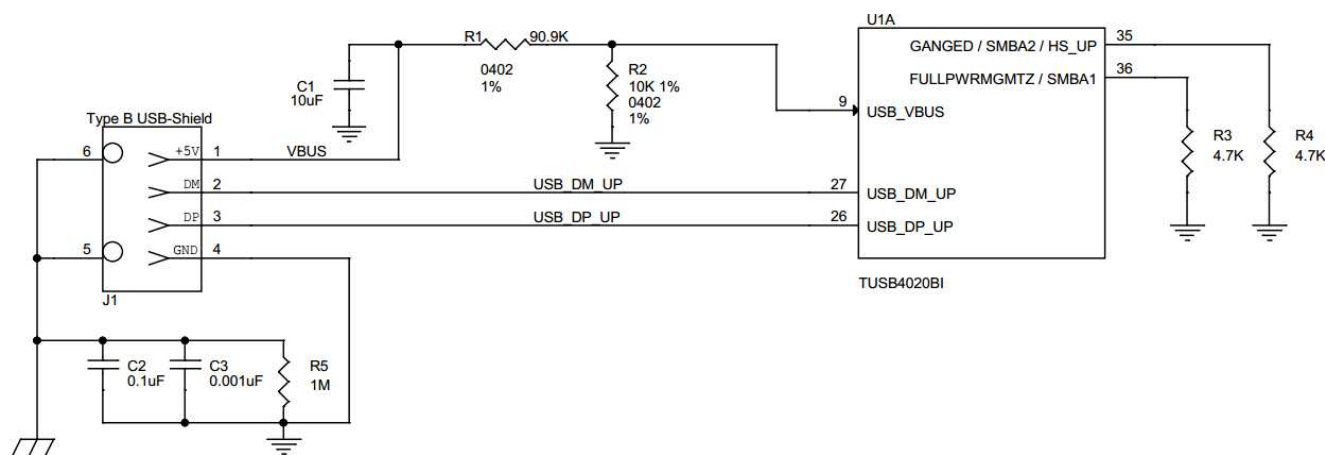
R1 90.9K
0402
1%

C1
10uF

R2
10K 1%
0402
1%

U1A
GANGED / SMBA2 / HS_UP 35
FULLPWRMGMTZ / SMBA1 36
9 USB_VBUS

R3
4.7K

R4
4.7K

Type B USB-Shield
6 +5V 1 VBUS
DM 2 USB_DM_UP 27 USB_DM_UP
DP 3 USB_DP_UP 26 USB_DP_UP
5 GND 4
J1

TUSB4020BI

C2
0.1uF

C3
0.001uF

R5
1M